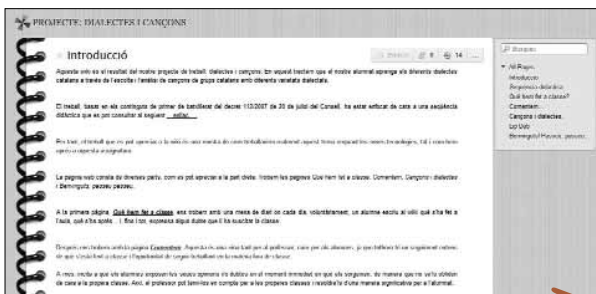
PROJECTE: DIALECTES I CANÇONS

Introducció

Buscar

Aquesta web és el resultat del nostre projecte de treball: Dialectes i cançons. Em aquest treballem que el nostre alumnat aprenga els diferents dialectes catalans a través de l'escolta i l'anàlisi de cançons de grups catalans amb diferents varietats dialectals.

El treball, basat en els continguts de primer de batxillerat del decret 112/2007 de 20 de juliol del Consell, ha estat enfocat de cara a una seqüència didàctica que es pot consultar al següent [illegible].

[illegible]

La pàgina web consta de diverses parts, com es pot apreciar a la part dreta: Trobem les pàgines Què hem fet a classe, Comentem, Cançons i dialectes i Benvinguts, passeu, passeu.

A la primera pàgina, Què hem fet a classe, ens trobem amb una mena de diari on cada dia, voluntàriament, un alumne escriu el allò què s'ha fet a l'aula, què s'ha après... I, fins i tot, expressa algun dubte que li ha suscitat la classe.

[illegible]

A més, inclou a què els alumnes exposen els vostos aprenentatges i els dubtes en el moment immediat en què els sorgeixen, de manera que no se'ls obliden de cara a la propera classe. Així, el professor pot tenir-los en compte per a les properes classes i resoldre'ls d'una manera significativa per a l'alumnat.

All Pages
Introducció
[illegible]
Què hem fet a classe
Comentem
Cançons i dialectes
Lip Dub
Benvinguts! Passeu, passeu.